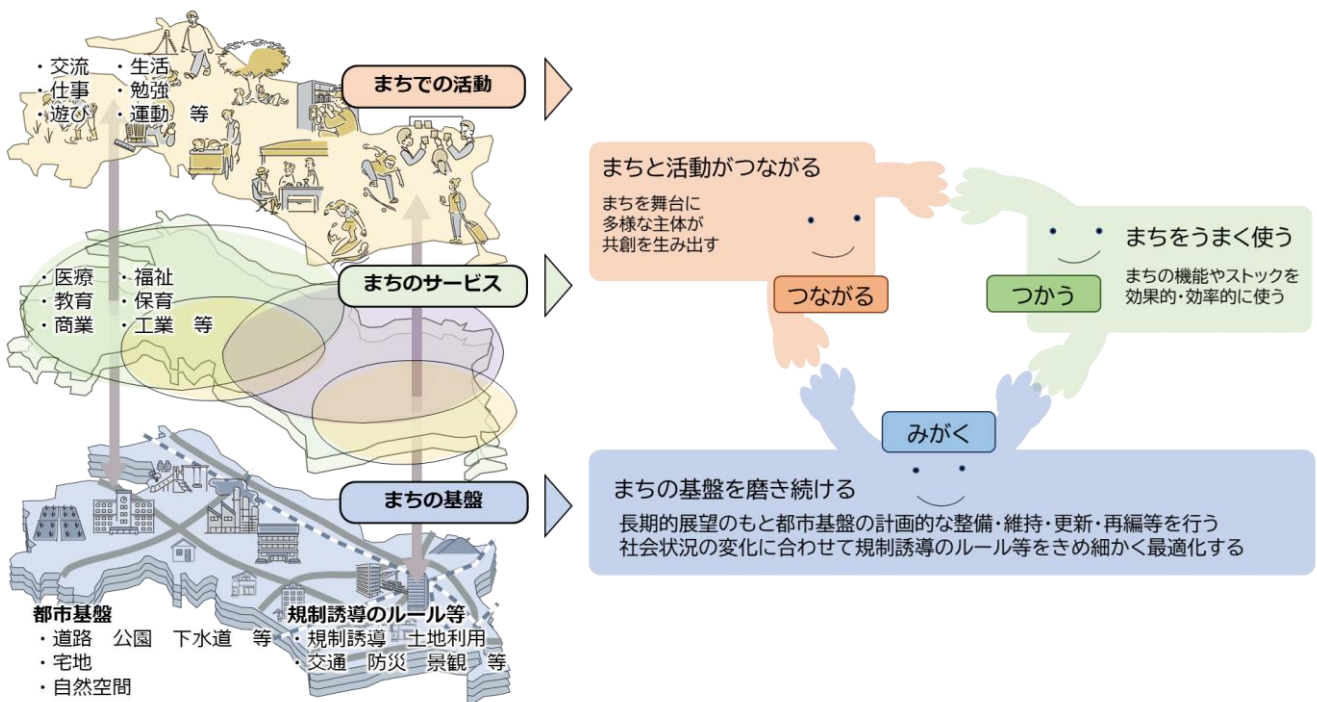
・交流　・生活
・仕事　・勉強
・遊び　・運動　等

まちでの活動

・医療　・福祉
・教育　・保育
・商業　・工業　等

まちのサービス

まちの基盤

都市基盤
・道路　公園　下水道　等
・宅地
・自然空間

規制誘導のルール等
・規制誘導　土地利用
・交通　防災　景観　等

まちと活動がつながる

まちを舞台に
多様な主体が
共創を生み出す

つながる

まちをうまく使う

まちの機能やストックを
効果的・効率的に使う

つかう

みがく

まちの基盤を磨き続ける

長期的展望のもと都市基盤の計画的な整備・維持・更新・再編等を行う
社会状況の変化に合わせて規制誘導のルール等をきめ細かく最適化する